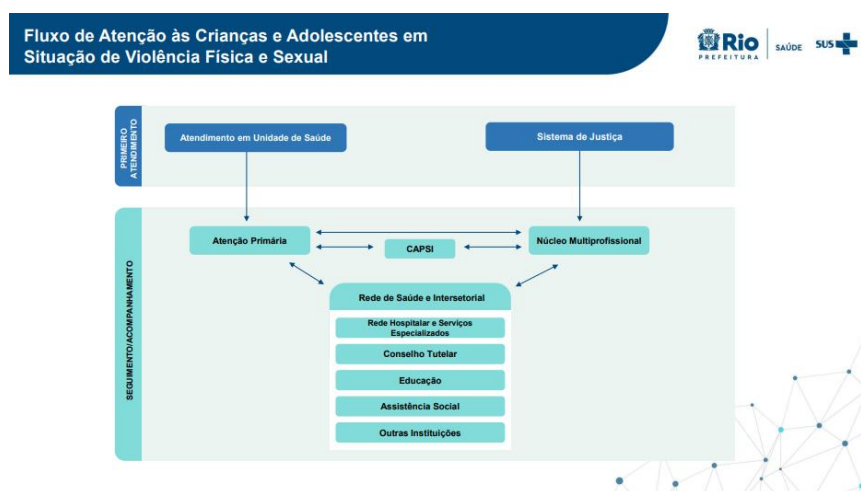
Fluxo de Atenção às Crianças e Adolescentes em Situação de Violência Física e Sexual

Rio PREFEITURA | SAÚDE SUS

PRIMEIRO ATENDIMENTO

Atendimento em Unidade de Saúde

Sistema de Justiça

SEGUIMENTO/ACOMPANHAMENTO

Atenção Primária

CAPSI

Núcleo Multiprofissional

Rede de Saúde e Intersetorial

Rede Hospitalar e Serviços Especializados

Conselho Tutelar

Educação

Assistência Social

Outras Instituições